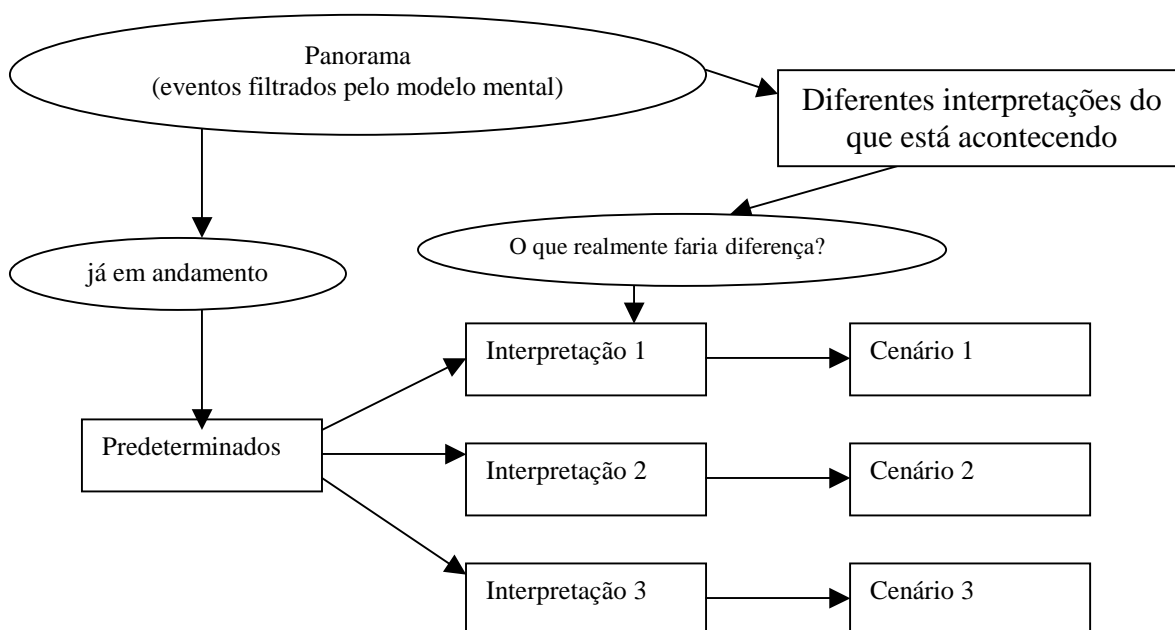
Panorama
(eventos filtrados pelo modelo mental)

Diferentes interpretações do que está acontecendo

O que realmente faria diferença?

já em andamento

Predeterminados

Interpretação 1

Cenário 1

Interpretação 2

Cenário 2

Interpretação 3

Cenário 3